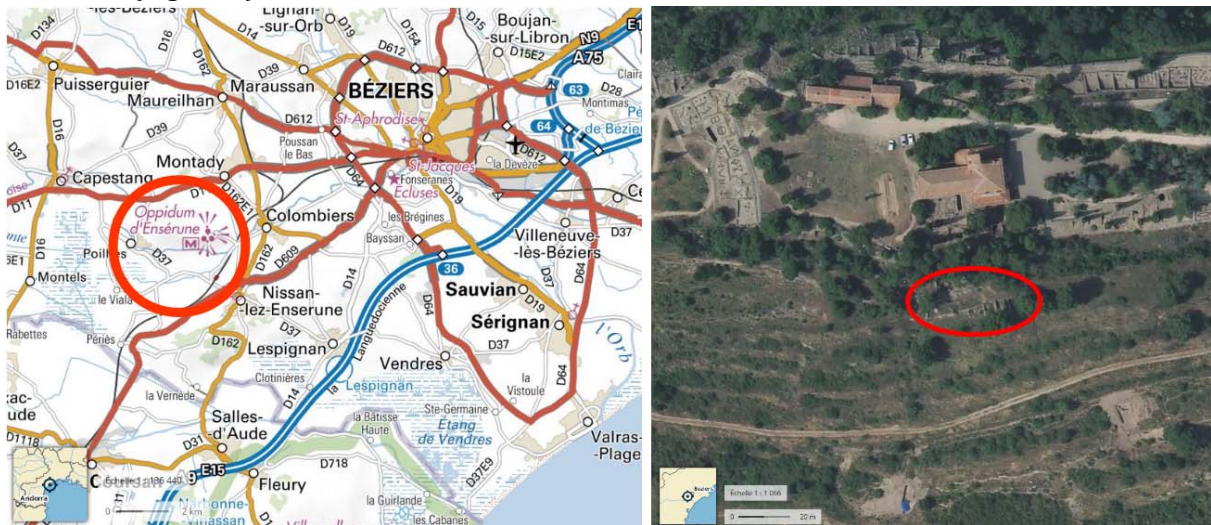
-lès-Béziers
Lignan-sur-Orb
Boujan-sur-Libron
D134
D16
D14
D154
D15
D612
D15E2
N9
A75
E1
D16E2
Puisserguier
D162
Maureilhan
D39
Maraussan
BÉZIERS
63
D28
Montimas
Clairac
D16
D39
D612
St-Aphrodise
64
de Béziers
D37
Poussan le Bas
St-Jacques
la Devèze
D612
Capestang
Montady
D64
Fonseranes Écluses
D19
Ce
D11
D1
Oppidum d'Ensérune
D162E1
Colombiers
les Brégines
Villeneuve-lès-Béziers
D37
D16
Poilhes
D37
D609
Bayssan
36
D64
6E1
Montels
D162
D14
D37
le Viala
Nissan-lez-Enserune
Sauvian
D19
Rabettes
D37
la Languedocienne
l'Orb
Périès
D162
Lespignan
Sérignan
D37
Vendres
Clotinières
Lespignan
la Vistoule
D64
D14
-ac-ude
la Vernède
Salles-d'Aude
la Bâtisse Haute
Ste-Germaine
Étang de Vendres
D1118
D31
E15
9
D718
D37E9
Valras-Plage
Andorra
Échelle 1 : 136 440
Fleury
2 km
Narbonne-Plage
la Guirlande
les Cabanes
Béziers
Échelle 1 : 1 066
20 m